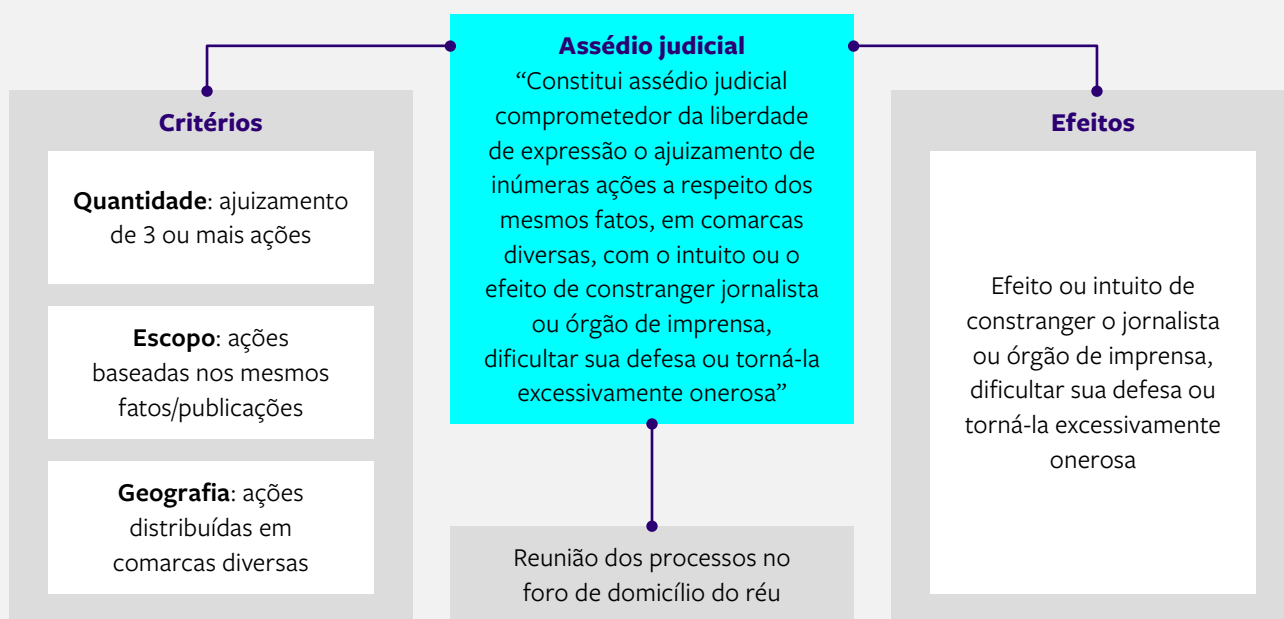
Assédio judicial
“Constitui assédio judicial comprometedor da liberdade de expressão o ajuizamento de inúmeras ações a respeito dos mesmos fatos, em comarcas diversas, com o intuito ou o efeito de constranger jornalista ou órgão de imprensa, dificultar sua defesa ou torná-la excessivamente onerosa”

Critérios

Quantidade: ajuizamento de 3 ou mais ações

Escopo: ações baseadas nos mesmos fatos/publicações

Geografia: ações distribuídas em comarcas diversas

Efeitos

Efeito ou intuito de constranger o jornalista ou órgão de imprensa, dificultar sua defesa ou torná-la excessivamente onerosa

Reunião dos processos no foro de domicílio do réu